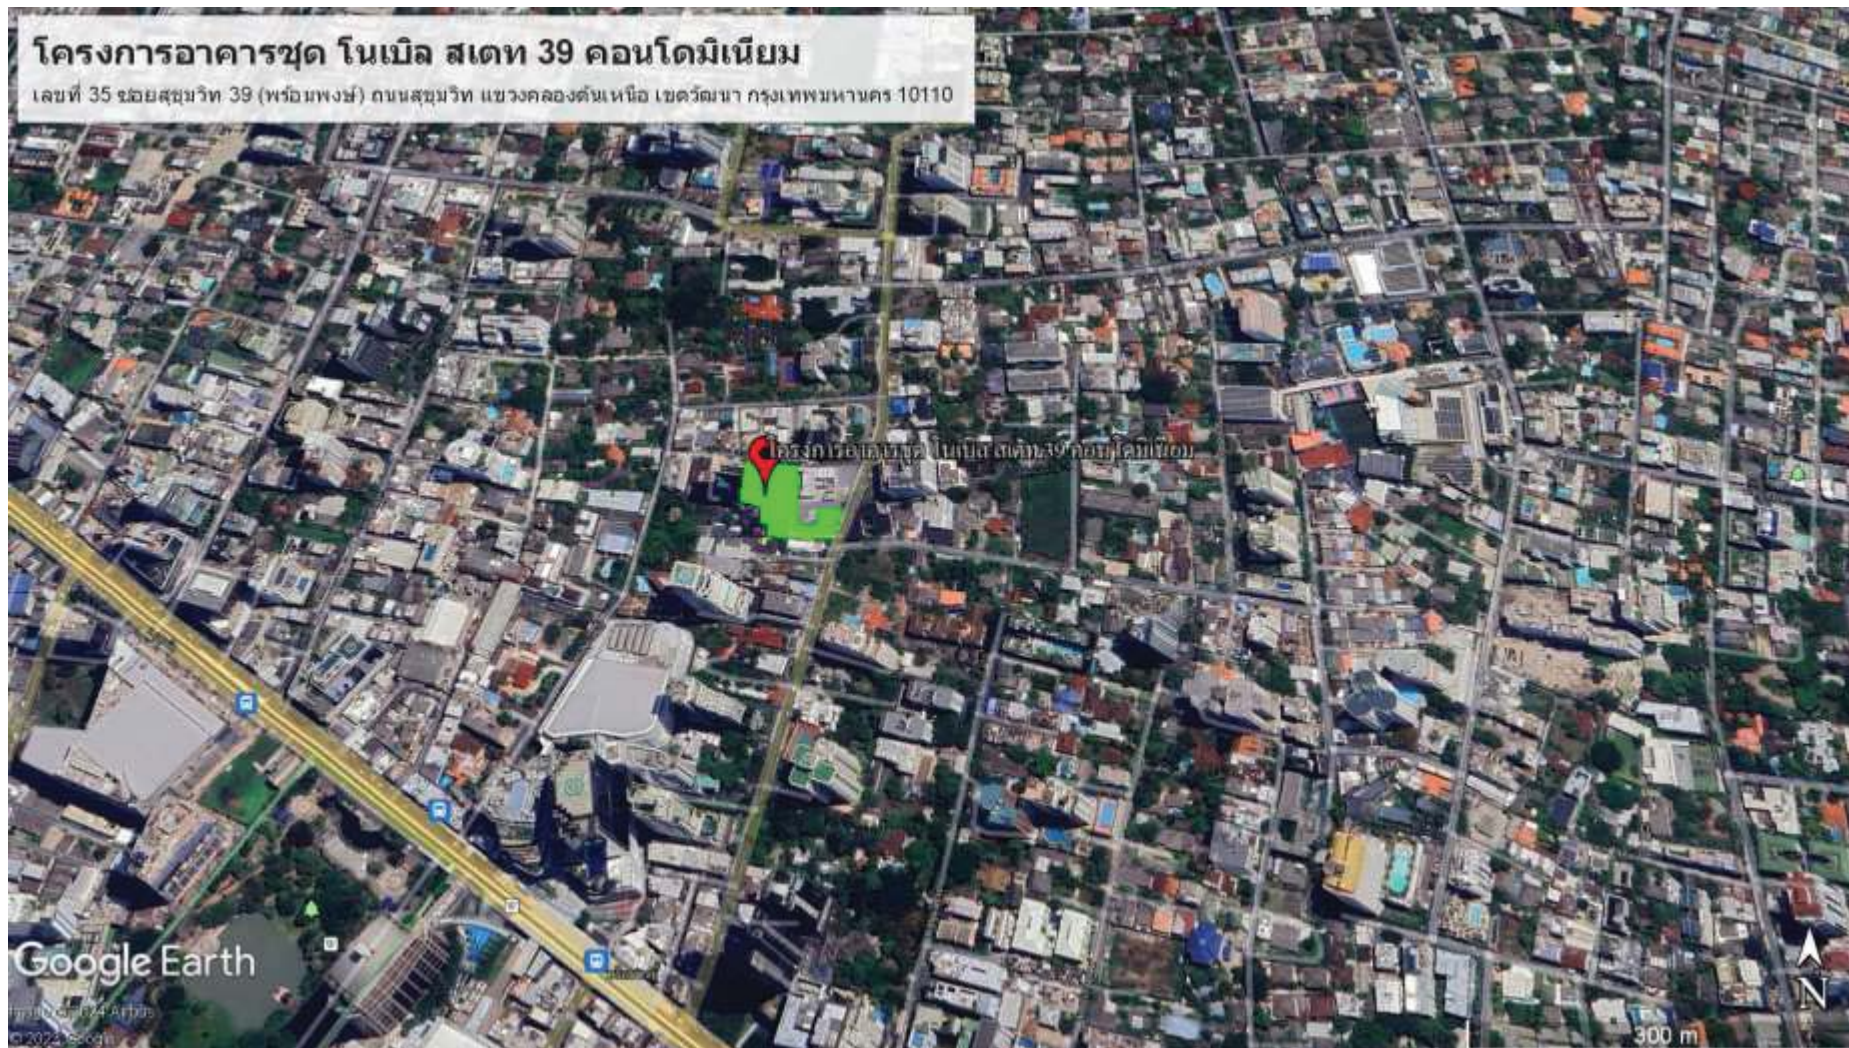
โครงการอาคารชุด โนเบิล สเตท 39 คอนโดมิเนียม

เลขที่ 35 ซอยสุขุมวิท 39 (พร้อมพงษ์) ถนนสุขุมวิท แขวงคลองตันเหนือ เขตวัฒนา กรุงเทพมหานคร 10110

โครงการอาคารชุด โนเบิล สเตท 39 คอนโดมิเนียม

Google Earth

Image © 2024 Airbus
© 2024 Google

300 m

N